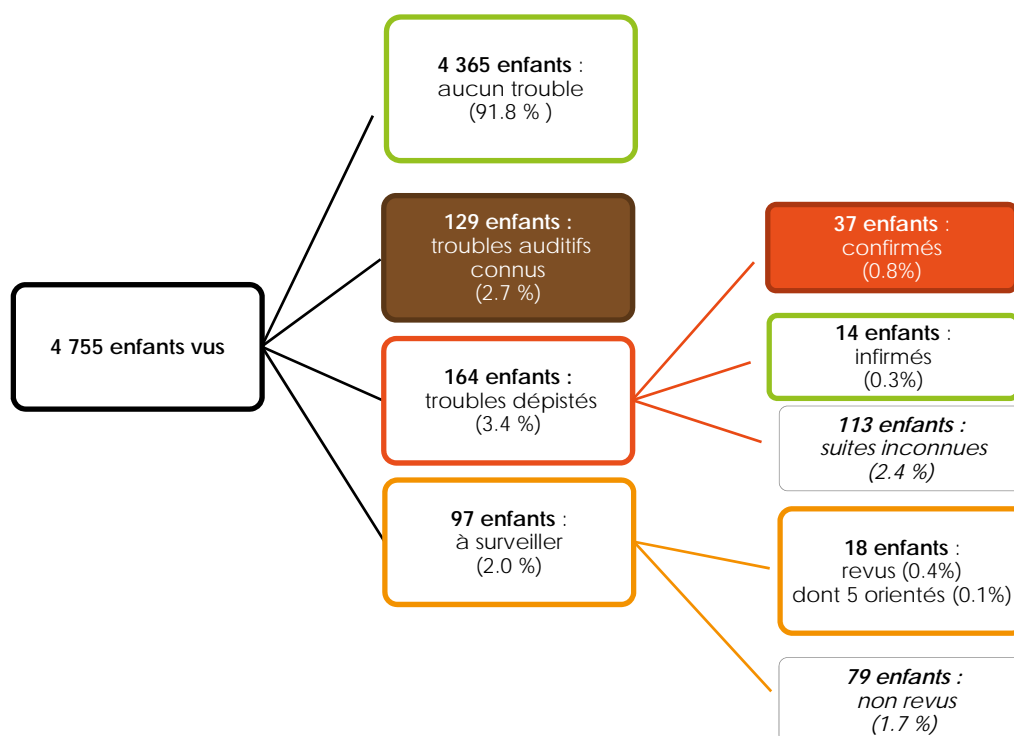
4 755 enfants vus

4 365 enfants : aucun trouble (91.8 % )

129 enfants : troubles auditifs connus (2.7 %)

164 enfants : troubles dépistés (3.4 %)

97 enfants : à surveiller (2.0 %)

37 enfants : confirmés (0.8%)

14 enfants : infirmés (0.3%)

113 enfants : suites inconnues (2.4 %)

18 enfants : revus (0.4%) dont 5 orientés (0.1%)

79 enfants : non revus (1.7 %)